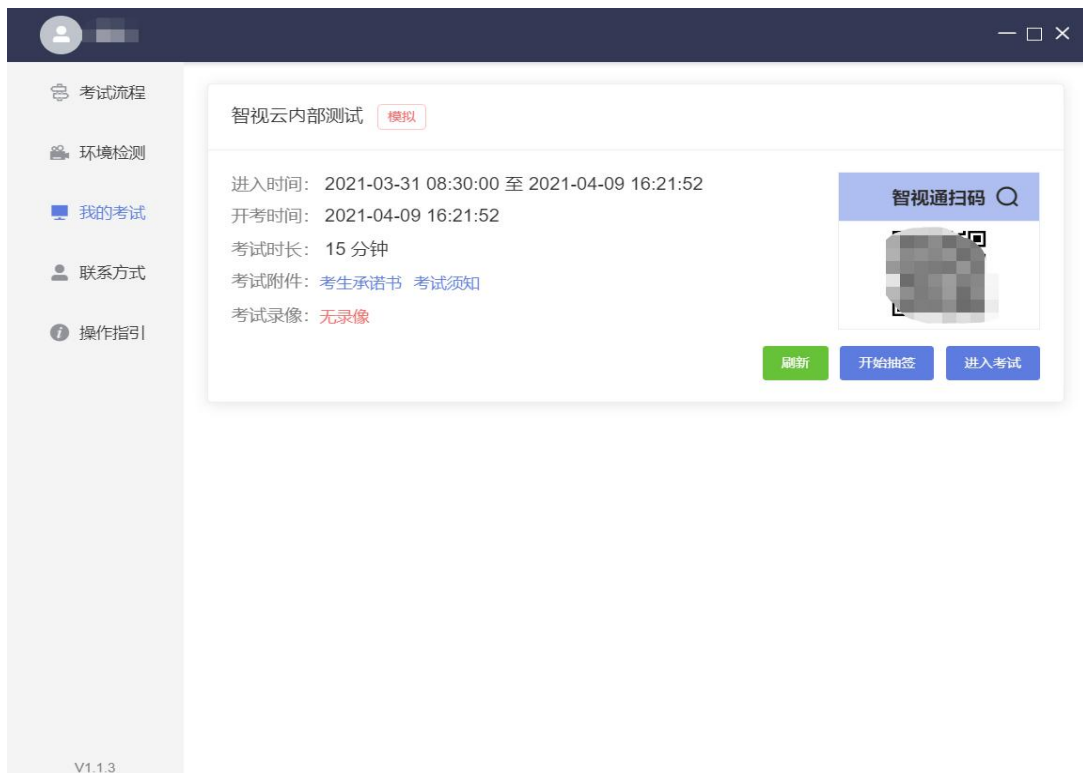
考试流程
环境检测
我的考试
联系方式
操作指引

智视云内部测试 模拟

进入时间：2021-03-31 08:30:00 至 2021-04-09 16:21:52
开考时间：2021-04-09 16:21:52
考试时长：15 分钟
考试附件：考生承诺书 考试须知
考试录像：无录像

智视通扫码

刷新 开始抽签 进入考试

V1.1.3